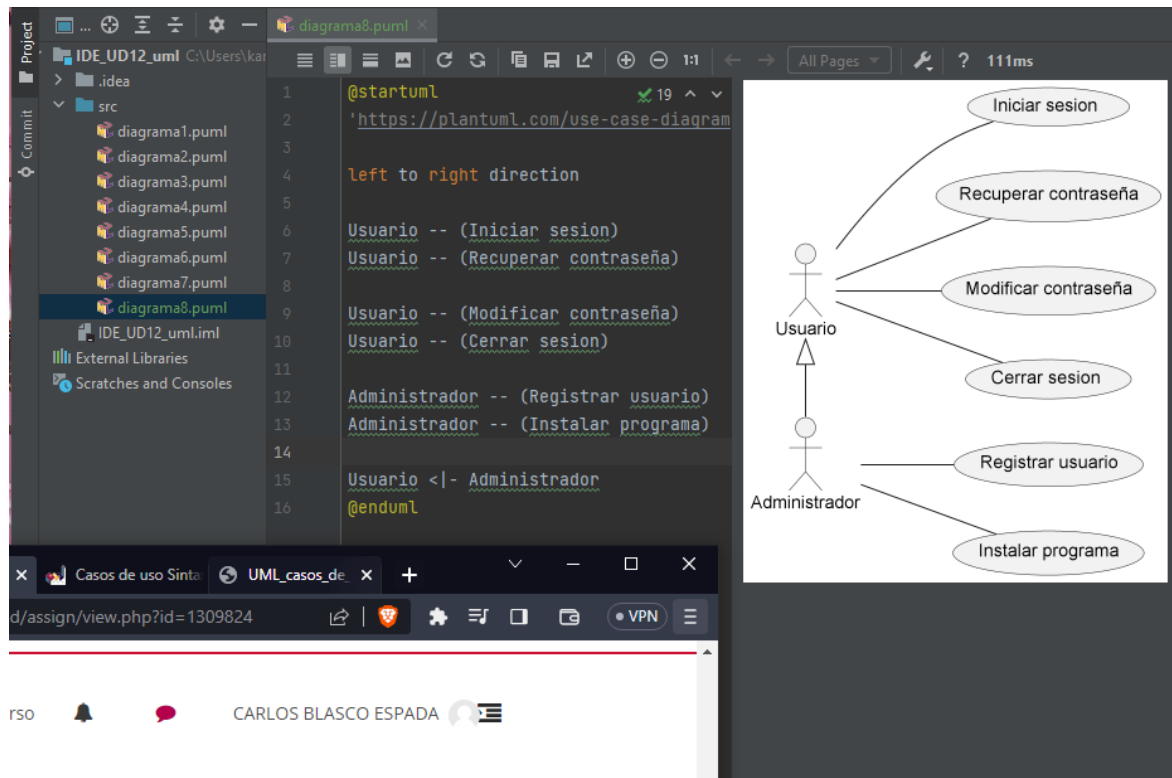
Project
Commit
IDE_UD12_uml C:\Users\kar
.idea
src
diagrama1.puml
diagrama2.puml
diagrama3.puml
diagrama4.puml
diagrama5.puml
diagrama6.puml
diagrama7.puml
diagrama8.puml
IDE_UD12_uml.iml
External Libraries
Scratches and Consoles

diagrama8.puml ×

All Pages ? 111ms

1 @startuml ✓19
2 'https://plantuml.com/use-case-diagram
3
4 left to right direction
5
6 Usuario -- (Iniciar sesion)
7 Usuario -- (Recuperar contraseña)
8
9 Usuario -- (Modificar contraseña)
10 Usuario -- (Cerrar sesion)
11
12 Administrador -- (Registrar usuario)
13 Administrador -- (Instalar programa)
14
15 Usuario <|- Administrador
16 @enduml

Iniciar sesion
Recuperar contraseña
Modificar contraseña
Usuario
Cerrar sesion
Registrar usuario
Administrador
Instalar programa

Casos de uso Sinta
UML_casos_de
d/assign/view.php?id=1309824
VPN
rso
CARLOS BLASCO ESPADA